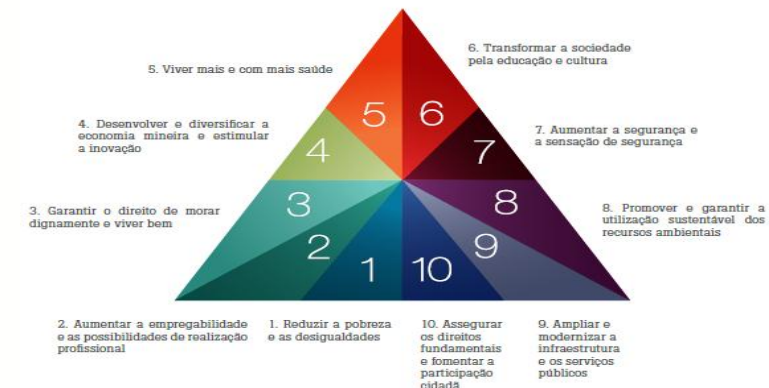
6. Transformar a sociedade pela educação e cultura

5. Viver mais e com mais saúde

4. Desenvolver e diversificar a economia mineira e estimular a inovação

7. Aumentar a segurança e a sensação de segurança

3. Garantir o direito de morar dignamente e viver bem

8. Promover e garantir a utilização sustentável dos recursos ambientais

5
6
4
7
3
8
2
9
1
10

2. Aumentar a empregabilidade e as possibilidades de realização profissional

1. Reduzir a pobreza e as desigualdades

10. Assegurar os direitos fundamentais e fomentar a participação cidadã

9. Ampliar e modernizar a infraestrutura e os serviços públicos